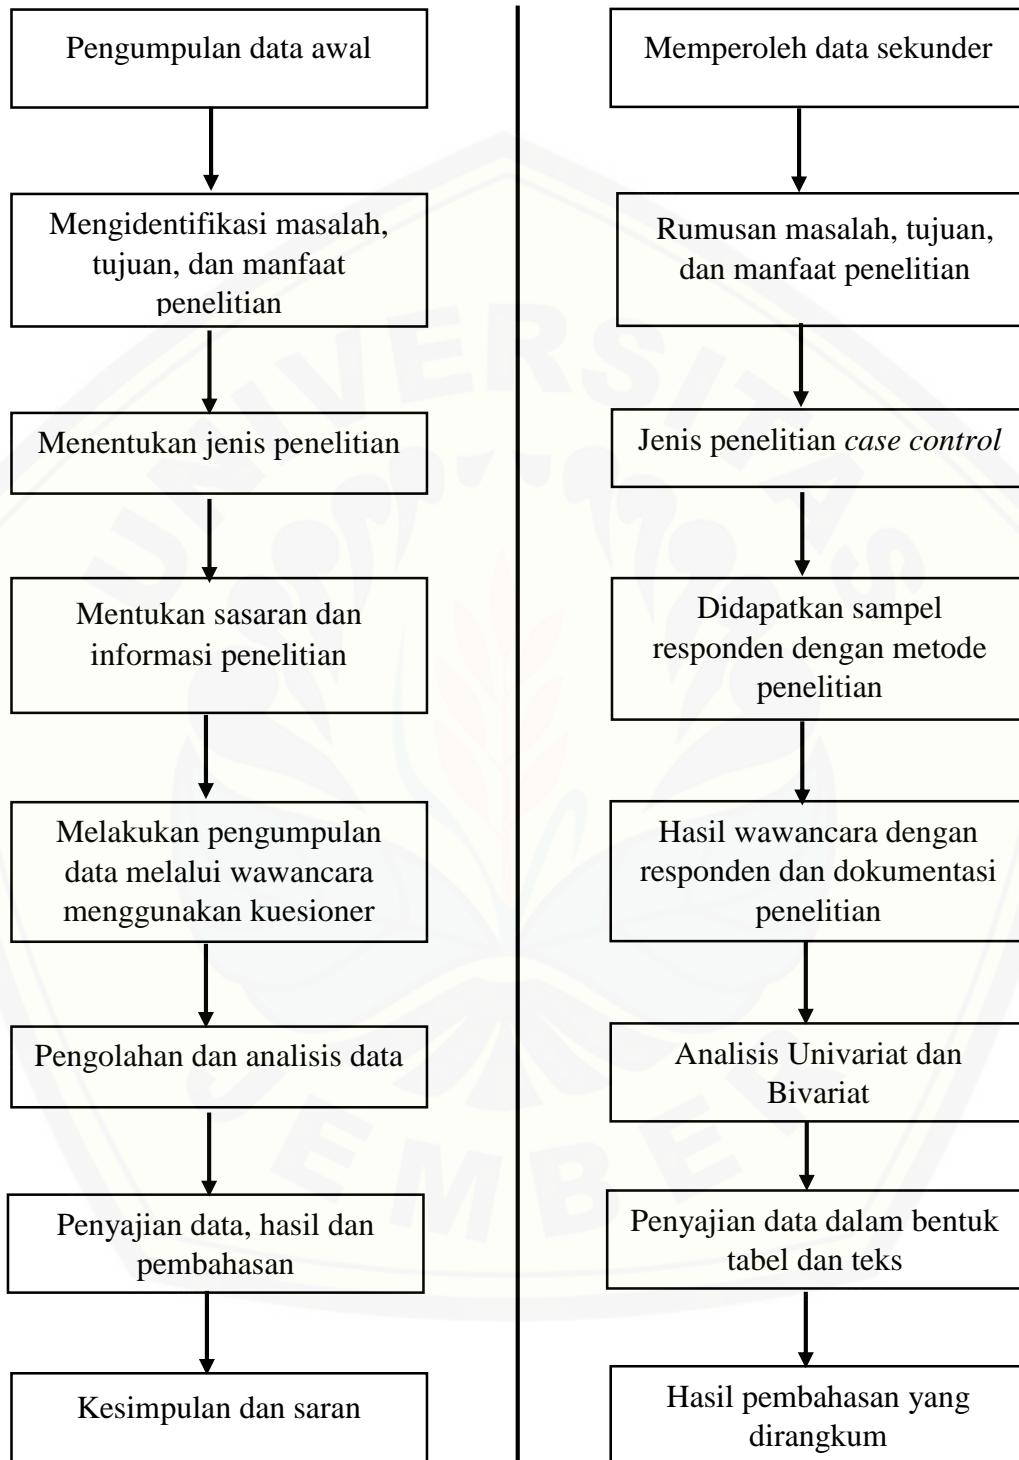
Pengumpulan data awal

Mengidentifikasi masalah, tujuan, dan manfaat penelitian

Menentukan jenis penelitian

Mentukan sasaran dan informasi penelitian

Melakukan pengumpulan data melalui wawancara menggunakan kuesioner

Pengolahan dan analisis data

Penyajian data, hasil dan pembahasan

Kesimpulan dan saran

Memperoleh data sekunder

Rumusan masalah, tujuan, dan manfaat penelitian

Jenis penelitian *case control*

Didapatkan sampel responden dengan metode penelitian

Hasil wawancara dengan responden dan dokumentasi penelitian

Analisis Univariat dan Bivariat

Penyajian data dalam bentuk tabel dan teks

Hasil pembahasan yang dirangkum